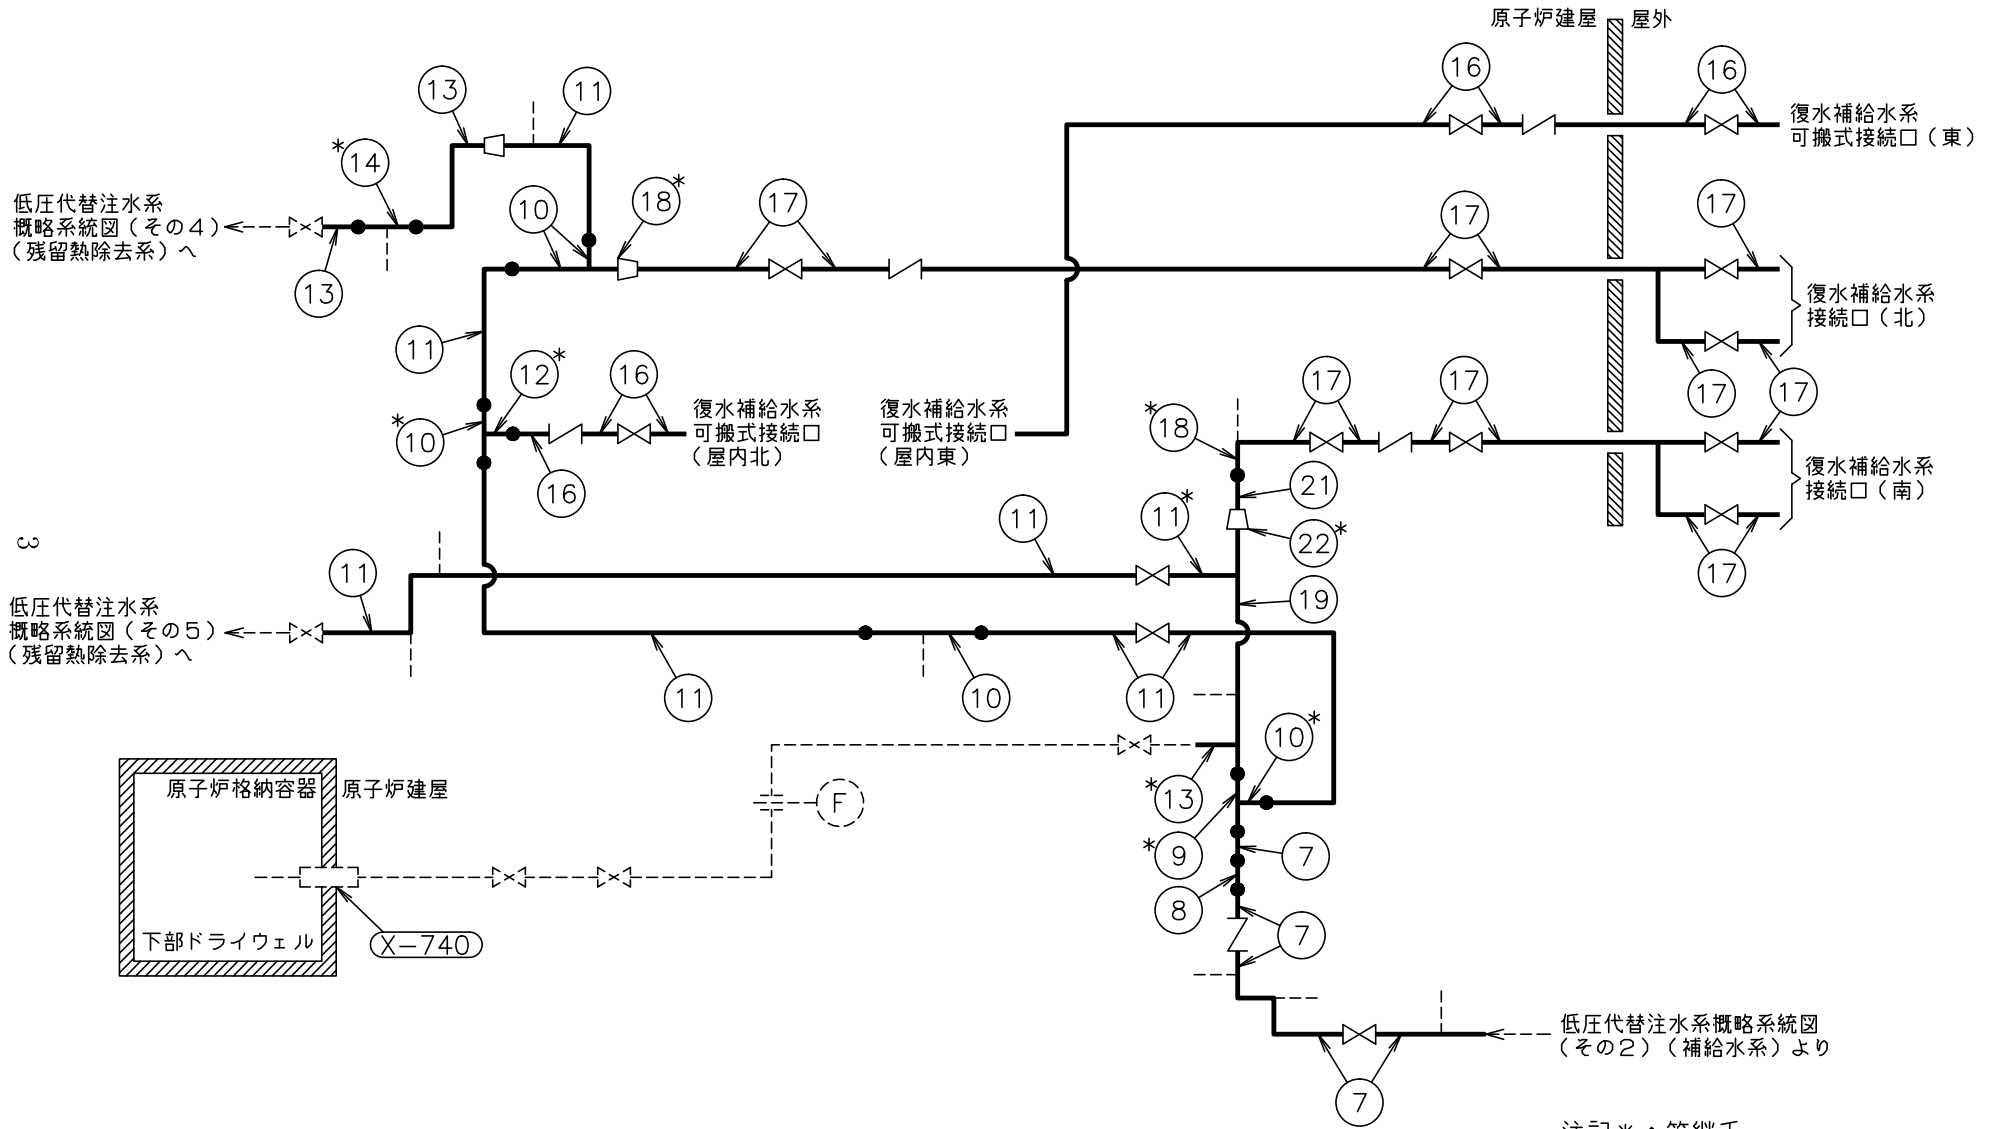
原子炉建屋　屋外

13　11

*14

低圧代替注水系
概略系統図（その４）
（残留熱除去系）へ

13

10

18*

17

16

16

復水補給水系
可搬式接続口（東）

17

17

復水補給水系
接続口（北）

17　17

11

12*

16

*10

16

復水補給水系
可搬式接続口
（屋内北）

復水補給水系
可搬式接続口
（屋内東）

*18

17　17

17

復水補給水系
接続口（南）

21

11　11*

22*

17

3

11

低圧代替注水系
概略系統図（その５）
（残留熱除去系）へ

19

11　10　11

10*

*13

F

原子炉格納容器　原子炉建屋

*9

7

8

7

下部ドライウェル

X−740

低圧代替注水系概略系統図
（その２）（補給水系）より

7

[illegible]